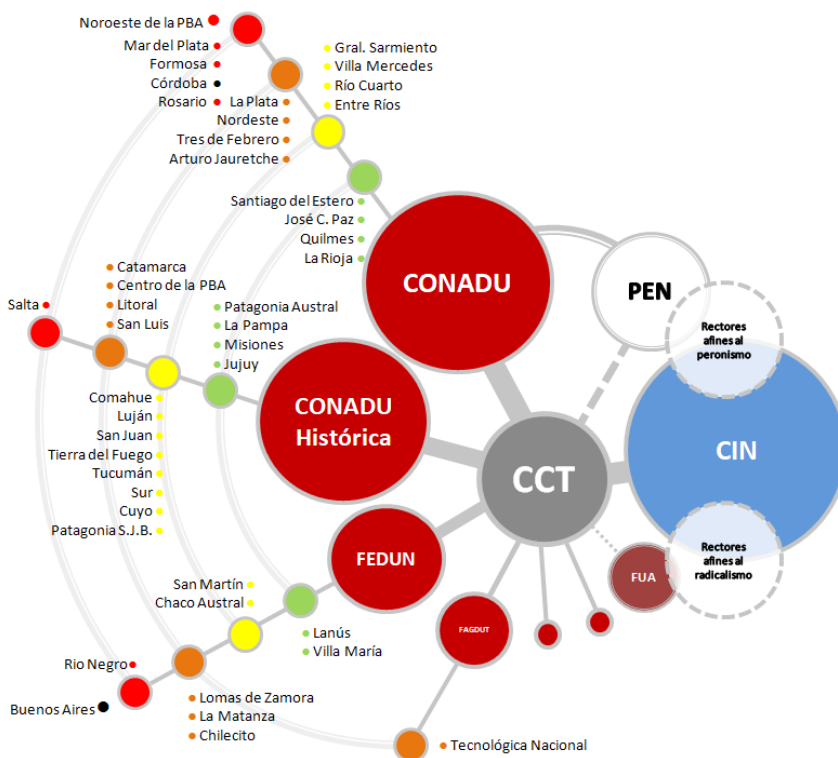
Noroeste de la PBA
Mar del Plata
Formosa
Córdoba
Rosario
La Plata
Nordeste
Tres de Febrero
Arturo Jauretche
Gral. Sarmiento
Villa Mercedes
Río Cuarto
Entre Ríos
Santiago del Estero
José C. Paz
Quilmes
La Rioja
CONADU
PEN
Rectores afines al peronismo
CIN
Catamarca
Centro de la PBA
Litoral
San Luis
Salta
Patagonia Austral
La Pampa
Misiones
Jujuy
CONADU Histórica
CCT
Comahue
Luján
San Juan
Tierra del Fuego
Tucumán
Sur
Cuyo
Patagonia S.J.B.
FEDUN
Rectores afines al radicalismo
FUA
San Martín
Chaco Austral
Lanús
Villa María
FAGDUT
Rio Negro
Buenos Aires
Lomas de Zamora
La Matanza
Chilecito
Tecnológica Nacional